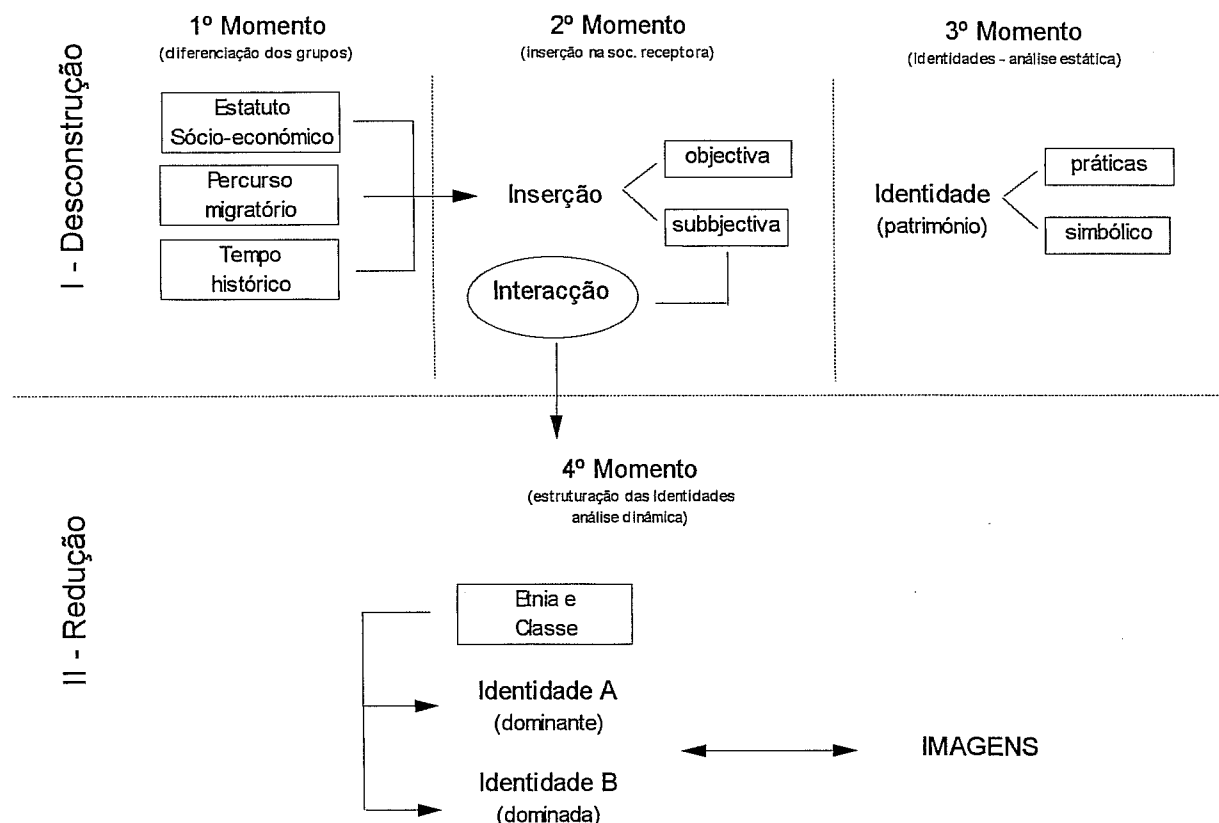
I - Desconstrução

1º Momento
(diferenciação dos grupos)

Estatuto Sócio-económico

Percurso migratório

Tempo histórico

2º Momento
(inserção na soc. receptora)

Inserção

objectiva

subbjectiva

Interacção

3º Momento
(Identidades - análise estática)

Identidade
(património)

práticas

simbólico

II - Redução

4º Momento
(estruturação das Identidades análise dinâmica)

Etnia e Classe

Identidade A
(dominante)

Identidade B
(dominada)

IMAGENS